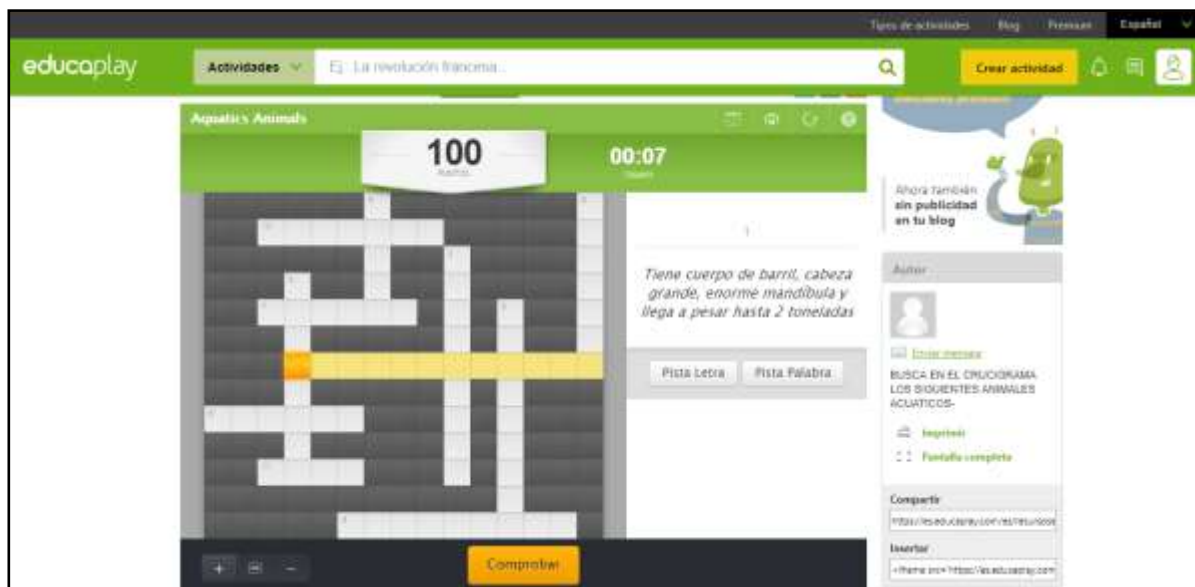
Tipos de actividades Blog Premium Español

educaplay

Actividades

Ej: La revolución francesa...

Crear actividad

Aquatics Animals

100
Puntos

00:07
Tiempo

1

Tiene cuerpo de barril, cabeza grande, enorme mandíbula y llega a pesar hasta 2 toneladas

Pista Letra

Pista Palabra

Comprobar

Ahora también sin publicidad en tu blog

Autor

Enviar mensaje

BUSCA EN EL CRUCIGRAMA LOS SIGUIENTES ANIMALES ACUATICOS-

Imprimir

Pantalla completa

Compartir

https://es.educaplay.com/es/recursos

Insertar

<iframe src="https://es.educaplay.com